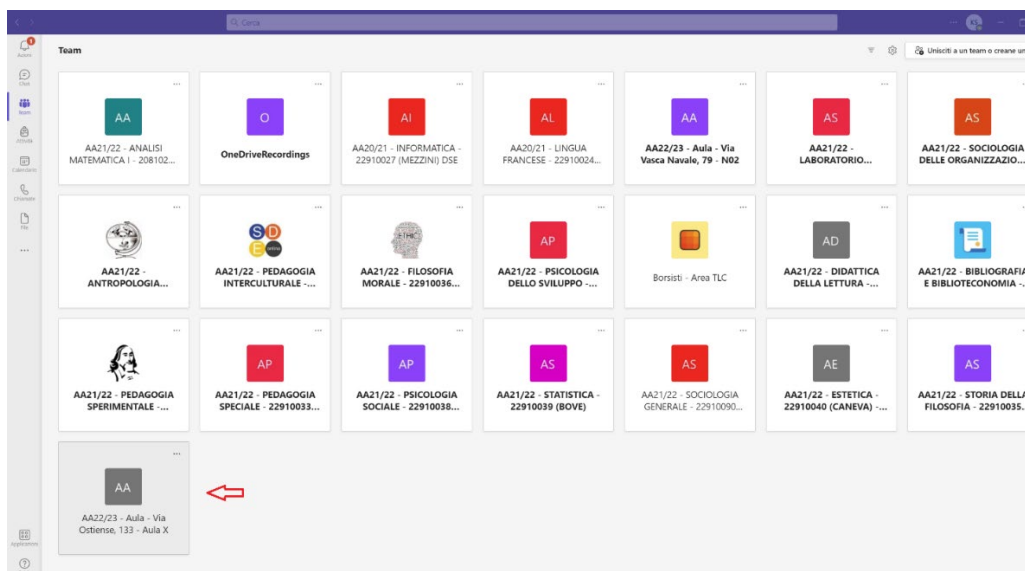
Cerca

Attività
Chat
Team
Attività
Calendario
Chiamate
File
...
Applicazioni

Team

Unisciti a un team o creane un

AA
AA21/22 - ANALISI MATEMATICA I - 208102...

O
OneDriveRecordings

AI
AA20/21 - INFORMATICA - 22910027 (MEZZINI) DSE

AL
AA20/21 - LINGUA FRANCESE - 22910024...

AA
AA22/23 - Aula - Via Vasca Navale, 79 - N02

AS
AA21/22 - LABORATORIO...

AS
AA21/22 - SOCIOLOGIA DELLE ORGANIZZAZIO...

AA21/22 - ANTROPOLOGIA...

SDE
AA21/22 - PEDAGOGIA INTERCULTURALE -...

AA21/22 - FILOSOFIA MORALE - 22910036...

AP
AA21/22 - PSICOLOGIA DELLO SVILUPPO -...

Borsisti - Area TLC

AD
AA21/22 - DIDATTICA DELLA LETTURA -...

AA21/22 - BIBLIOGRAFIA E BIBLIOTECONOMIA -...

AA21/22 - PEDAGOGIA SPERIMENTALE -...

AP
AA21/22 - PEDAGOGIA SPECIALE - 22910033...

AP
AA21/22 - PSICOLOGIA SOCIALE - 22910038...

AS
AA21/22 - STATISTICA - 22910039 (BOVE)

AS
AA21/22 - SOCIOLOGIA GENERALE - 22910090...

AE
AA21/22 - ESTETICA - 22910040 (CANEVA) -...

AS
AA21/22 - STORIA DELLA FILOSOFIA - 22910035...

AA
AA22/23 - Aula - Via Ostiense, 133 - Aula X